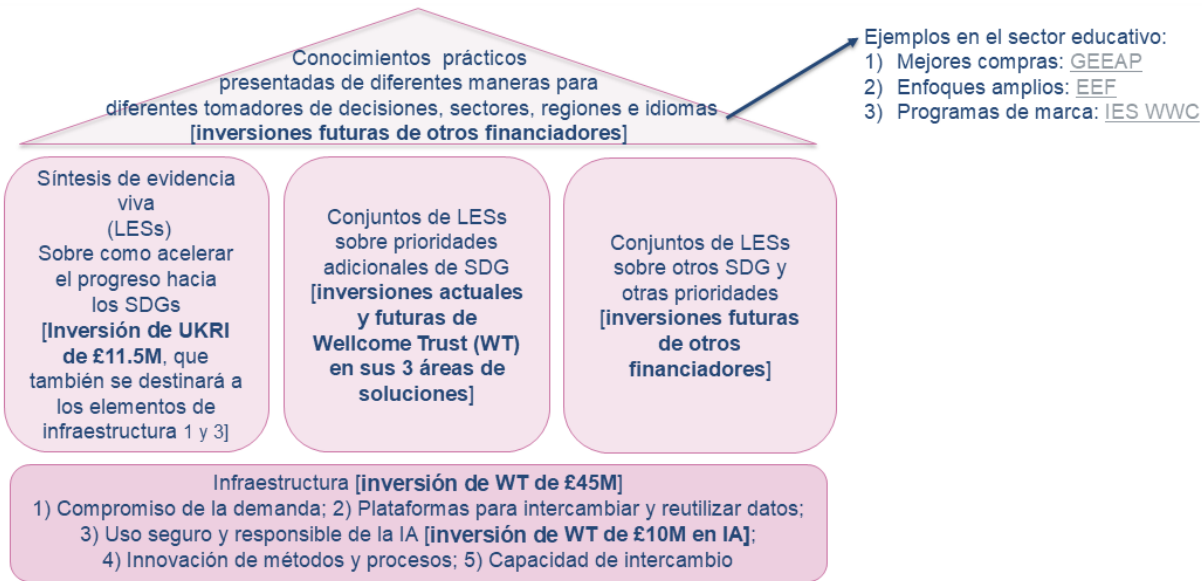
Conocimientos prácticos presentadas de diferentes maneras para diferentes tomadores de decisiones, sectores, regiones e idiomas [inversiones futuras de otros financiadores]

Ejemplos en el sector educativo:
1) Mejores compras: GEEAP
2) Enfoques amplios: EEF
3) Programas de marca: IES WWC

Síntesis de evidencia viva (LESs) Sobre como acelerar el progreso hacia los SDGs [Inversión de UKRI de £11.5M, que también se destinará a los elementos de infraestructura 1 y 3]

Conjuntos de LESs sobre prioridades adicionales de SDG [inversiones actuales y futuras de Wellcome Trust (WT) en sus 3 áreas de soluciones]

Conjuntos de LESs sobre otros SDG y otras prioridades [inversiones futuras de otros financiadores]

Infraestructura [inversión de WT de £45M]
1) Compromiso de la demanda; 2) Plataformas para intercambiar y reutilizar datos; 3) Uso seguro y responsible de la IA [inversión de WT de £10M en IA]; 4) Innovación de métodos y procesos; 5) Capacidad de intercambio